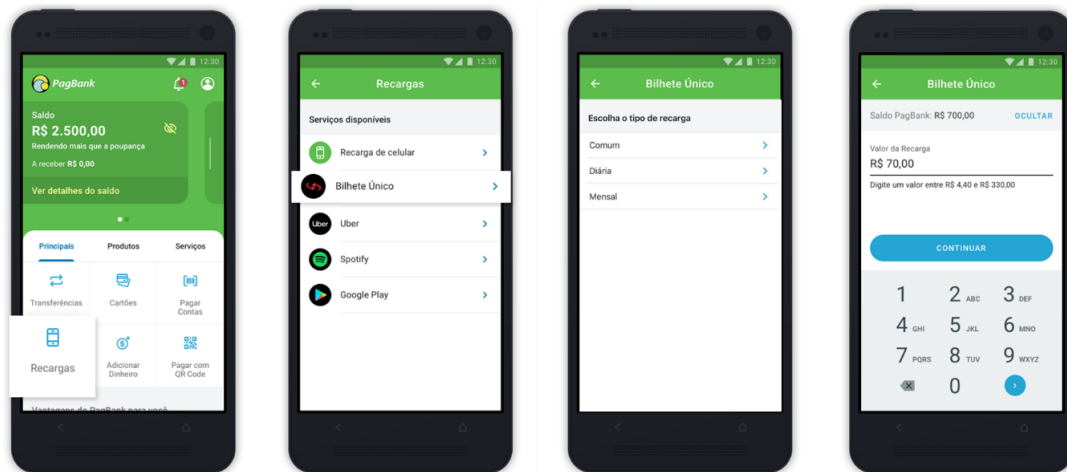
12:30

PagBank

1

Saldo
R$ 2.500,00
Rendendo mais que a poupança
A receber R$ 0,00

Ver detalhes do saldo

Principais
Produtos
Serviços

Transferências
Cartões
Pagar Contas

Recargas
Adicionar Dinheiro
Pagar com QR Code

Vantagens do PagBank para você

12:30

Recargas

Serviços disponíveis

Recarga de celular
Bilhete Único
Uber
Spotify
Google Play

12:30

Bilhete Único

Escolha o tipo de recarga

Comum
Diária
Mensal

12:30

Bilhete Único

Saldo PagBank: R$ 700,00
OCULTAR

Valor da Recarga
R$ 70,00
Digite um valor entre R$ 4,40 e R$ 330,00

CONTINUAR

1
2 ABC
3 DEF
4 GHI
5 JKL
6 MNO
7 PQRS
8 TUV
9 WXYZ
0